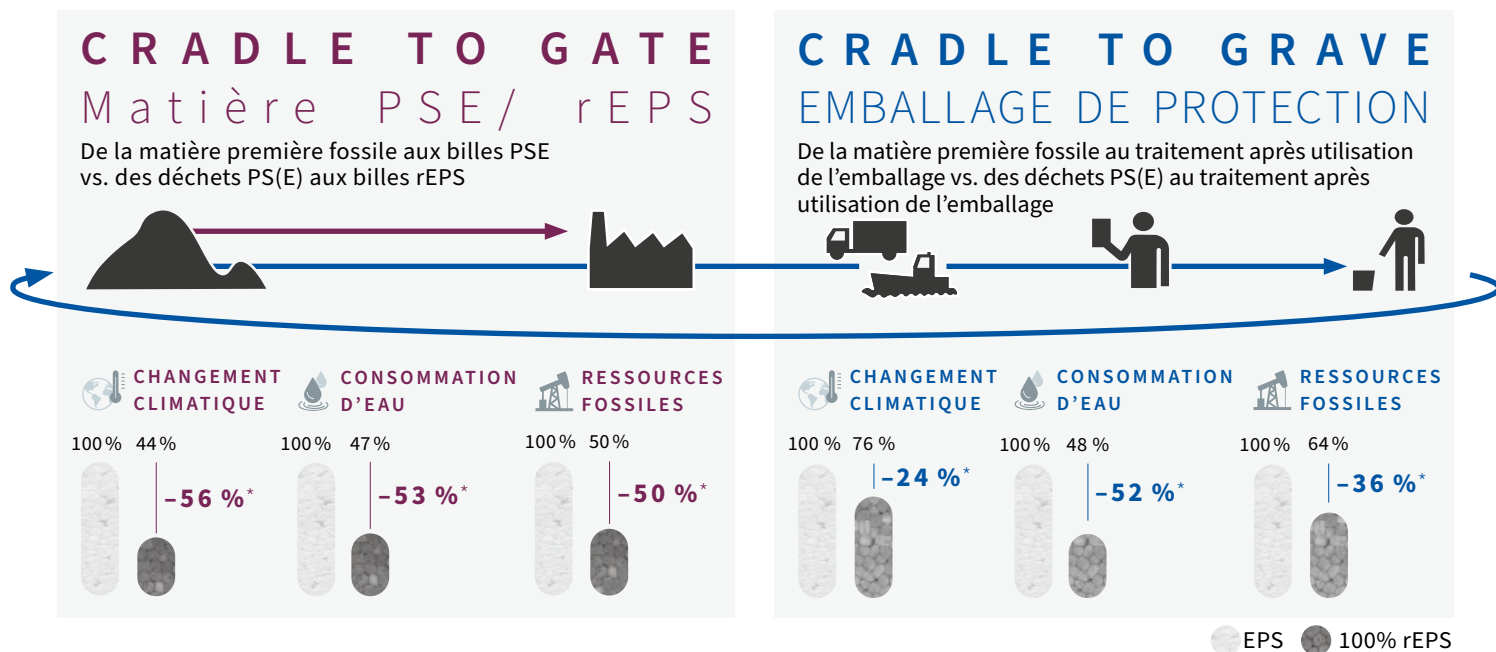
CRADLE TO GATE
Matière PSE/ rEPS
De la matière première fossile aux billes PSE vs. des déchets PS(E) aux billes rEPS

CHANGEMENT CLIMATIQUE
100 % 44 %
–56 %*

CONSOMMATION D'EAU
100 % 47 %
–53 %*

RESSOURCES FOSSILES
100 % 50 %
–50 %*

CRADLE TO GRAVE
EMBALLAGE DE PROTECTION
De la matière première fossile au traitement après utilisation de l'emballage vs. des déchets PS(E) au traitement après utilisation de l'emballage

CHANGEMENT CLIMATIQUE
100 % 76 %
–24 %*

CONSOMMATION D'EAU
100 % 48 %
–52 %*

RESSOURCES FOSSILES
100 % 64 %
–36 %*

EPS 100% rEPS